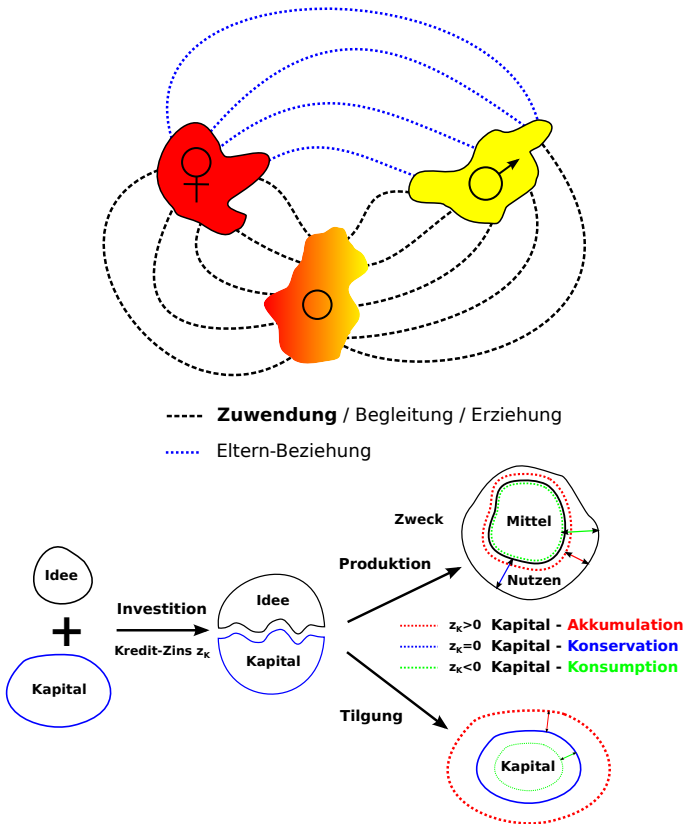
**Zuwendung** / Begleitung / Erziehung

Eltern-Beziehung

Idee

+

Kapital

Investition

Kredit-Zins $z_K$

Idee

Kapital

Zweck

Mittel

Produktion

Nutzen

$z_K>0$ Kapital - Akkumulation

$z_K=0$ Kapital - Konservation

$z_K<0$ Kapital - Konsumption

Tilgung

Kapital